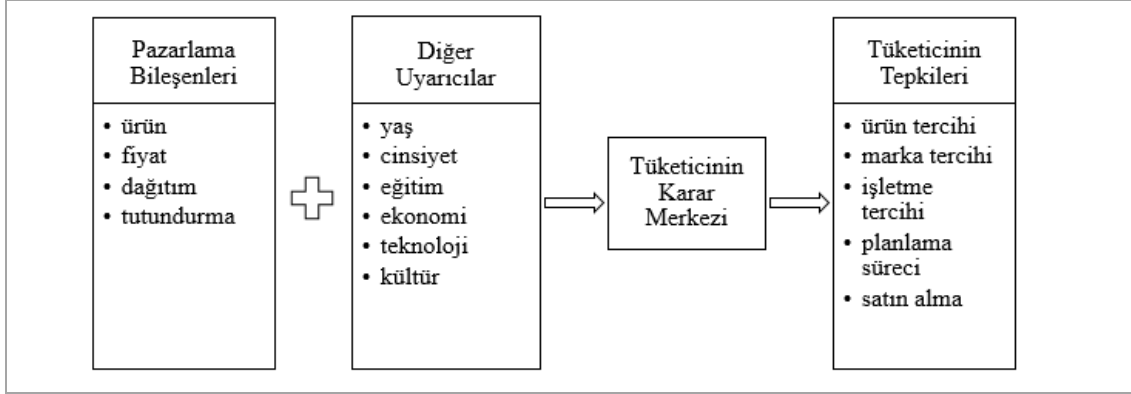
Pazarlama Bileşenleri

- ürün
- fiyat
- dağıtım
- tutundurma

Diğer Uyarıcılar

- yaş
- cinsiyet
- eğitim
- ekonomi
- teknoloji
- kültür

Tüketicinin Karar Merkezi

Tüketicinin Tepkileri

- ürün tercihi
- marka tercihi
- işletme tercihi
- planlama süreci
- satın alma